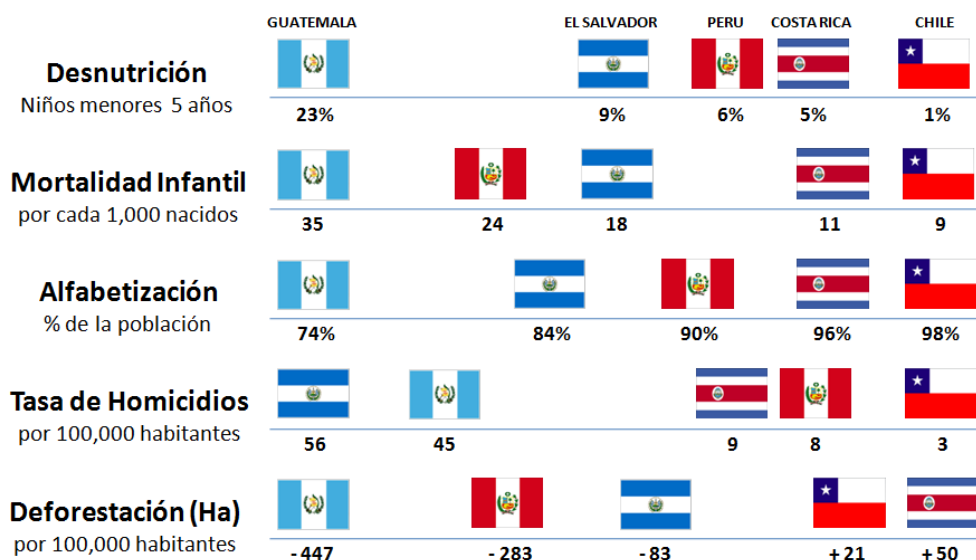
GUATEMALA EL SALVADOR PERU COSTA RICA CHILE

Desnutrición
Niños menores 5 años
23% 9% 6% 5% 1%

Mortalidad Infantil
por cada 1,000 nacidos
35 24 18 11 9

Alfabetización
% de la población
74% 84% 90% 96% 98%

Tasa de Homicidios
por 100,000 habitantes
56 45 9 8 3

Deforestación (Ha)
por 100,000 habitantes
- 447 - 283 - 83 + 21 + 50